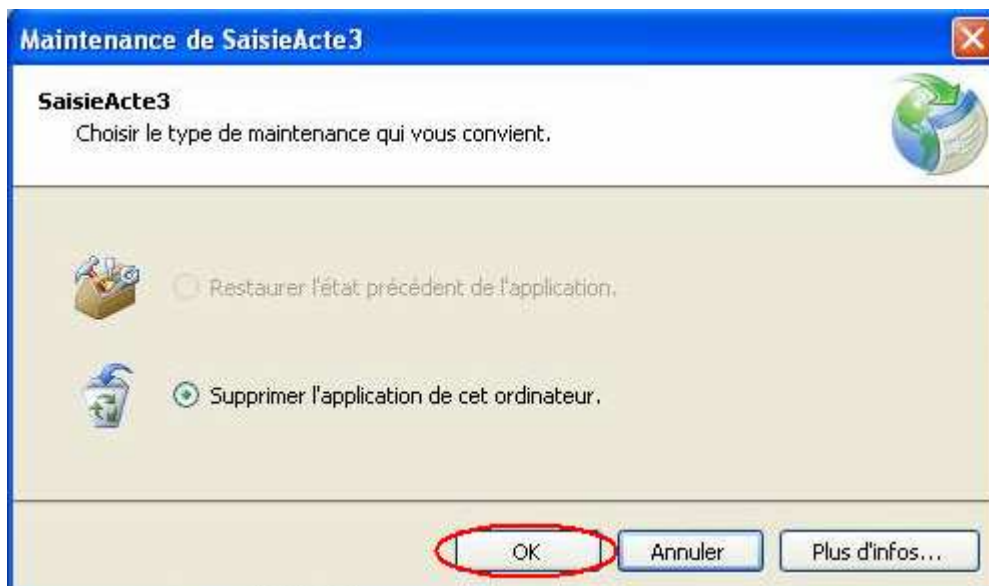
Maintenance de SaisieActe3

SaisieActe3
Choisir le type de maintenance qui vous convient.

Restaurer l'état précédent de l'application.

Supprimer l'application de cet ordinateur.

OK
Annuler
Plus d'infos...